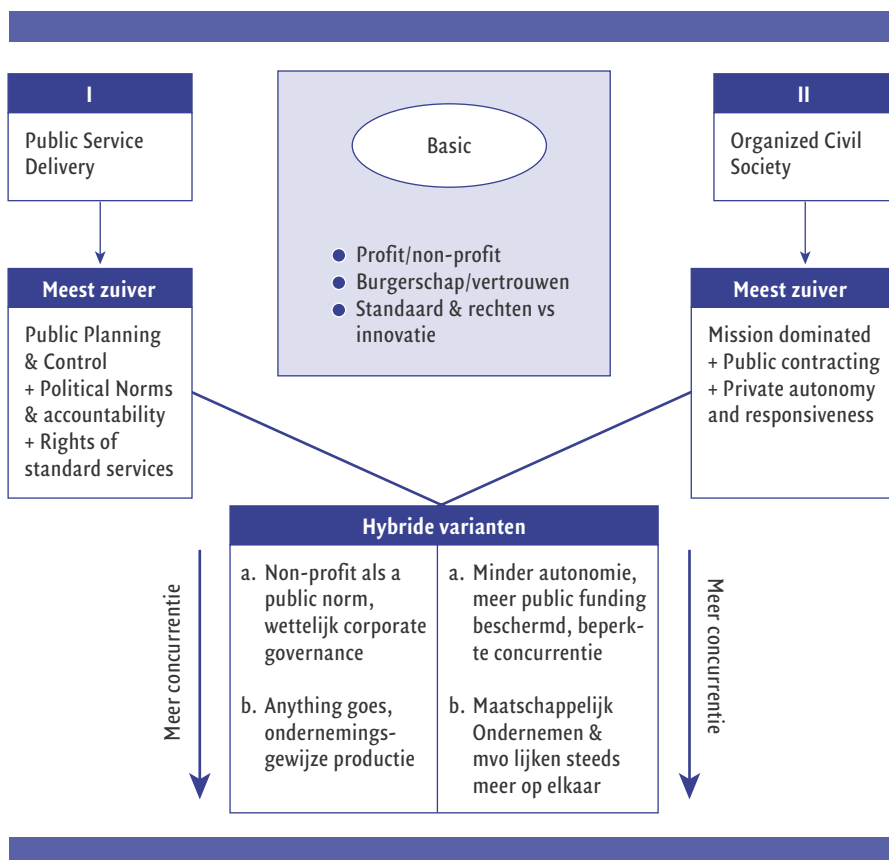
I

Public Service Delivery

Meest zuiver

Public Planning & Control + Political Norms & accountability + Rights of standard services

Basic

Profit/non-profit
Burgerschap/vertrouwen
Standaard & rechten vs innovatie

II

Organized Civil Society

Meest zuiver

Mission dominated + Public contracting + Private autonomy and responsiveness

Hybride varianten

a. Non-profit als a public norm, wettelijk corporate governance

b. Anything goes, ondernemingsgewijze productie

a. Minder autonomie, meer public funding beschermd, beperkte concurrentie

b. Maatschappelijk Ondernemen & mvo lijken steeds meer op elkaar

Meer concurrentie

Meer concurrentie